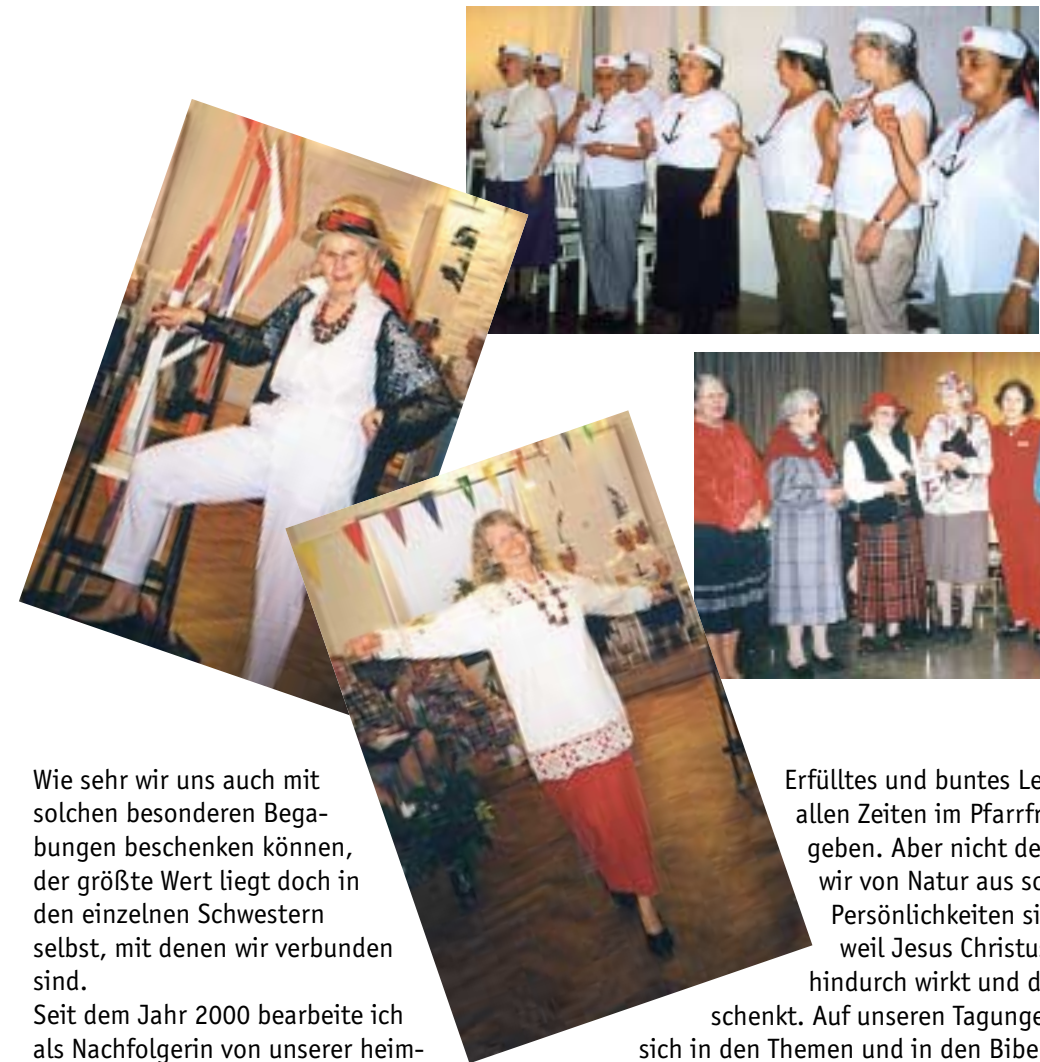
Wie sehr wir uns auch mit solchen besonderen Begabungen beschenken können, der größte Wert liegt doch in den einzelnen Schwestern selbst, mit denen wir verbunden sind.
Seit dem Jahr 2000 bearbeite ich als Nachfolgerin von unserer heim-

Erfülltes und buntes Le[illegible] allen Zeiten im Pfarrfr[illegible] geben. Aber nicht de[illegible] wir von Natur aus so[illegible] Persönlichkeiten si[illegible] weil Jesus Christu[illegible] hindurch wirkt und d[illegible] schenkt. Auf unseren Tagunge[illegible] sich in den Themen und in den Bibe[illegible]